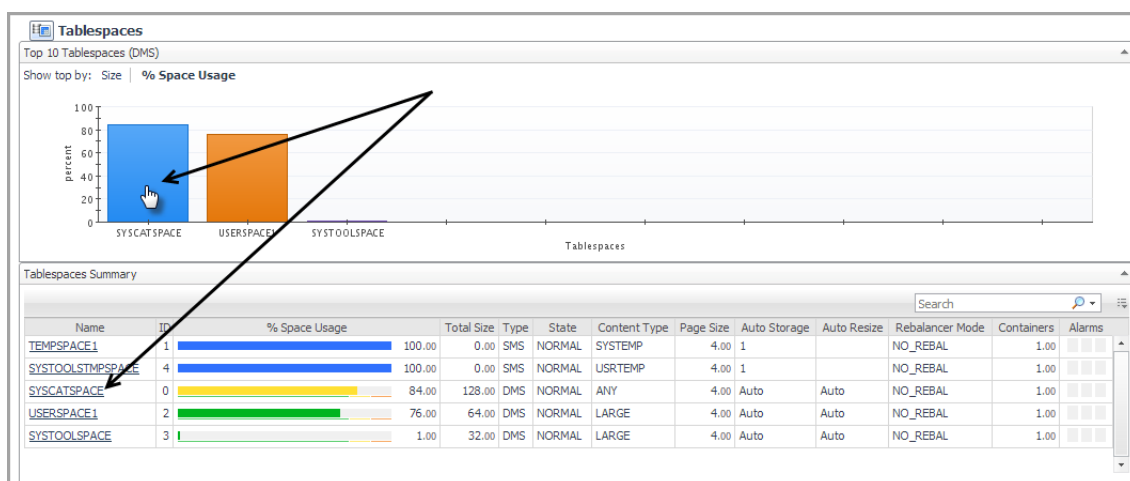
Tablespaces

Top 10 Tablespaces (DMS)

Show top by: Size | % Space Usage

100
80
60
40
20
0

percent

SYSCATSPACE USERSPACE1 SYSTOOLSPACE

Tablespaces

Tablespaces Summary

Search

| Name | ID | % Space Usage | Total Size | Type | State | Content Type | Page Size | Auto Storage | Auto Resize | Rebalancer Mode | Containers | Alarms |
|---|---|---|---|---|---|---|---|---|---|---|---|---|
| TEMPSPACE1 | 1 | 100.00 | 0.00 | SMS | NORMAL | SYSTEMP | 4.00 | 1 | | NO_REBAL | 1.00 | |
| SYSTOOLSTMPSPACE | 4 | 100.00 | 0.00 | SMS | NORMAL | USRTEMP | 4.00 | 1 | | NO_REBAL | 1.00 | |
| SYSCATSPACE | 0 | 84.00 | 128.00 | DMS | NORMAL | ANY | 4.00 | Auto | Auto | NO_REBAL | 1.00 | |
| USERSPACE1 | 2 | 76.00 | 64.00 | DMS | NORMAL | LARGE | 4.00 | Auto | Auto | NO_REBAL | 1.00 | |
| SYSTOOLSPACE | 3 | 1.00 | 32.00 | DMS | NORMAL | LARGE | 4.00 | Auto | Auto | NO_REBAL | 1.00 | |